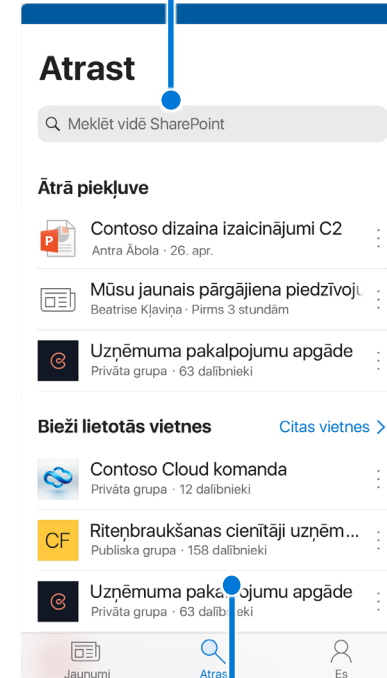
Atrast

Meklēt vidē SharePoint

Ātrā piekļuve

Contoso dizaina izaicinājumi C2
Antra Ābola · 26. apr.

Mūsu jaunais pārgājiena piedzīvoju
Beatrise Kļaviņa · Pirms 3 stundām

Uzņēmuma pakalpojumu apgāde
Privāta grupa · 63 dalībnieki

Bieži lietotās vietnes
Citas vietnes >

Contoso Cloud komanda
Privāta grupa · 12 dalībnieki

CF
Riteņbraukšanas cienītāji uzņēm...
Publiska grupa · 158 dalībnieki

Uzņēmuma pakalpojumu apgāde
Privāta grupa · 63 dalībnieki

Jaunumi
Atrast
Es